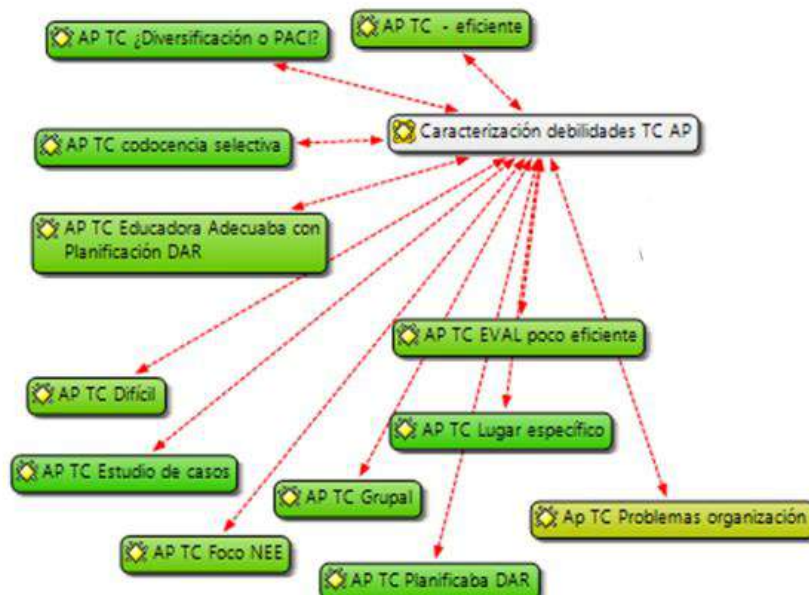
AP TC ¿Diversificación o PACI?

AP TC - eficiente

Caracterización debilidades TC AP

AP TC codocencia selectiva

AP TC Educadora Adecuaba con Planificación DAR

AP TC EVAL poco eficiente

AP TC Difícil

AP TC Lugar específico

AP TC Estudio de casos

AP TC Grupal

Ap TC Problemas organización

AP TC Foco NEE

AP TC Planificaba DAR